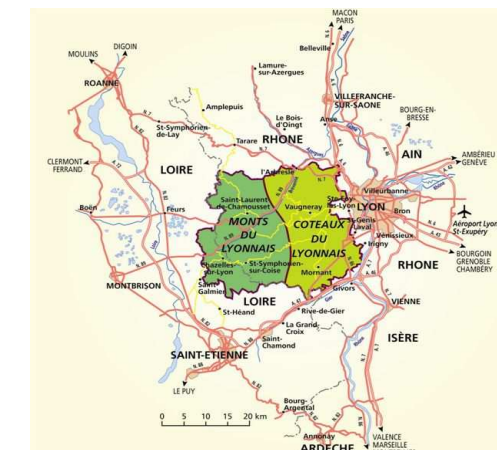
MACON
PARIS
MOULINS
DIGOIN
Belleville
ROANNE
Lamure-sur-Azergues
Amplepuis
VILLEFRANCHE-SUR-SAONE
BOURG-EN-BRESSE
St-Symphorien-de-Lay
Le Bois-d'Oingt
Tarare
RHONE
Anse
AIN
AMBÉRIEU
GENÈVE
CLERMONT-FERRAND
LOIRE
l'Arbresle
LYON
Villeurbanne
Saint-Laurent-de-Chamousset
Vaugneray
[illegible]-Lyon
Boën
Feurs
MONTS DU LYONNAIS
COTEAUX DU LYONNAIS
St-Genis-Laval
Bron
Vénissieux
Aéroport Lyon St-Exupéry
Irigny
RHONE
BOURGOIN
GRENOBLE
CHAMBERY
Chazelles-sur-Lyon
St-Symphorien-sur-Coise
Mornant
MONTBRISON
Saint-Galmier
LOIRE
Givors
VIENNE
St-Héand
Rive-de-Gier
La Grand-Croix
ISÈRE
Saint-Chamond
SAINT-ETIENNE
LE PUY
0 5 10 15 20 km
Bourg-Argental
Annonay
VALENCE
MARSEILLE
ARDECHE